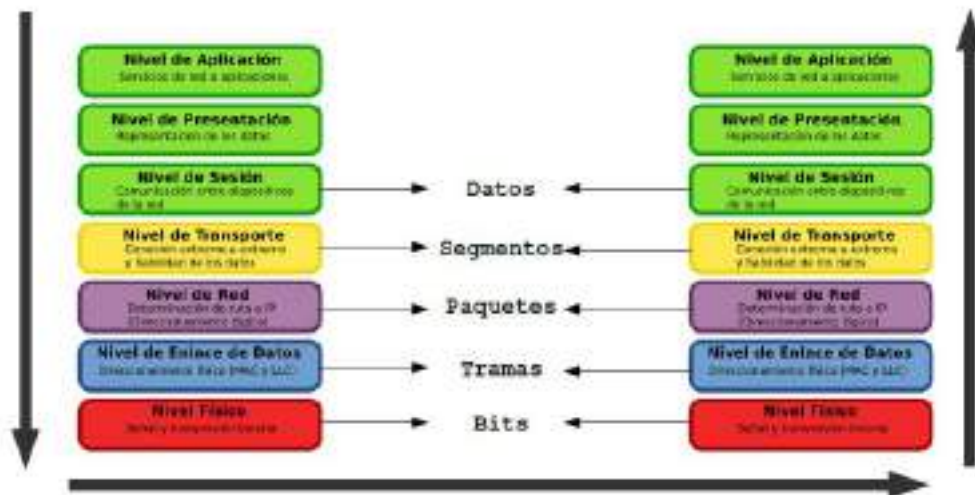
Nivel de Aplicación
Servicios de red a aplicaciones

Nivel de Presentación
Representación de los datos

Nivel de Sesión
Comunicación entre dispositivos de la red

Nivel de Transporte
Conexión extremo a extremo y fiabilidad de los datos

Nivel de Red
Determinación de ruta e IP (Direccionamiento lógico)

Nivel de Enlace de Datos
Direccionamiento físico (MAC y LLC)

Nivel Físico
Señal y transmisión binaria

Datos

Segmentos

Paquetes

Tramas

Bits

Nivel de Aplicación
Servicios de red a aplicaciones

Nivel de Presentación
Representación de los datos

Nivel de Sesión
Comunicación entre dispositivos de la red

Nivel de Transporte
Conexión extremo a extremo y fiabilidad de los datos

Nivel de Red
Determinación de ruta e IP (Direccionamiento lógico)

Nivel de Enlace de Datos
Direccionamiento físico (MAC y LLC)

Nivel Físico
Señal y transmisión binaria